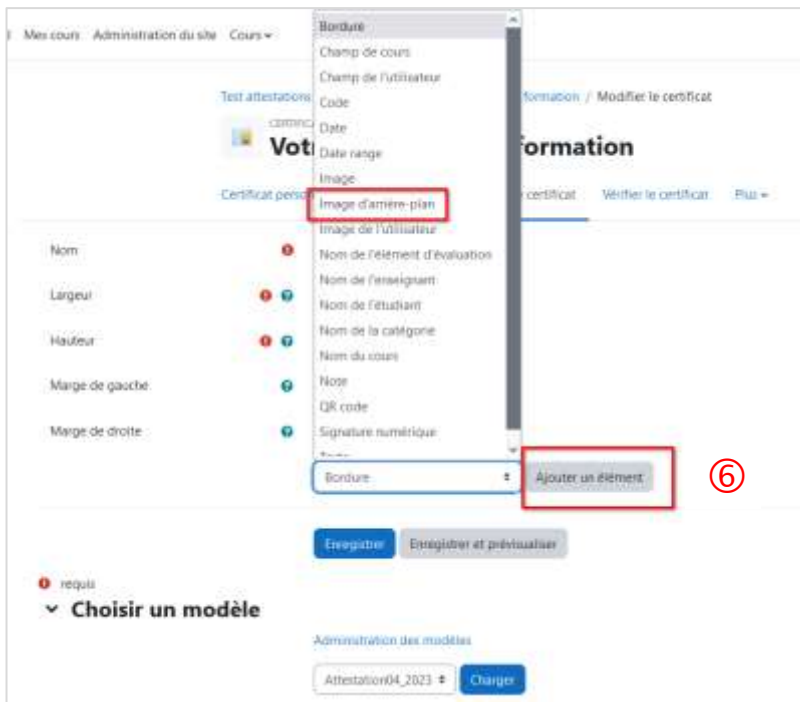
Mes cours Administration du site Cours ▾

Bordure
Champ de cours
Champ de l'utilisateur
Code
Date
Date range
Image
Image d'arrière-plan
Image de l'utilisateur
Nom de l'élément d'évaluation
Nom de l'enseignant
Nom de l'étudiant
Nom de la catégorie
Nom du cours
Note
QR code
Signature numérique
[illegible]

Test attestation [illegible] formation / Modifier le certificat

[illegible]
Vot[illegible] formation

Certificat perso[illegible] certificat Vérifier le certificat Plus ▾

Nom
Largeur
Hauteur
Marge de gauche
Marge de droite

Bordure
Ajouter un élément

⑥

Enregistrer Enregistrer et prévisualiser

requis

Choisir un modèle

Administration des modèles

Attestation04_2023
Charger